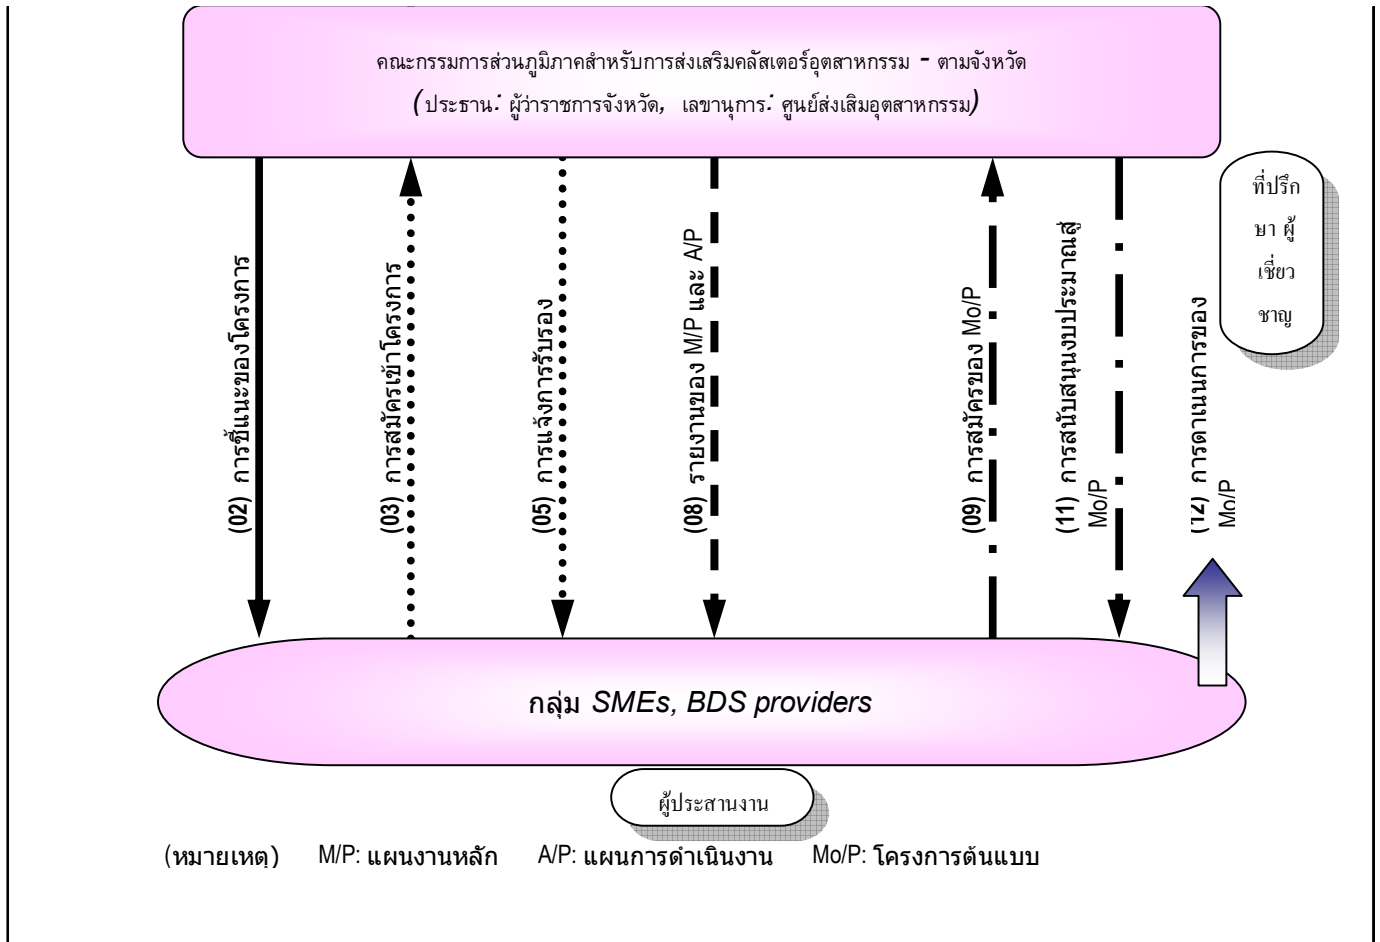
คณะกรรมการส่วนภูมิภาคสำหรับการส่งเสริมคลัสเตอร์อุตสาหกรรม - ตามจังหวัด

(ประธาน: ผู้ว่าราชการจังหวัด, เลขานุการ: ศูนย์ส่งเสริมอุตสาหกรรม)

ที่ปรึกษา ผู้เชี่ยวชาญ

(02) การชี้แนะของโครงการ

(03) การสมัครเข้าโครงการ

(05) การแจ้งการรับรอง

(08) รายงานของ M/P และ A/P

(09) การสมัครของ Mo/P

(11) การสนับสนุนงบประมาณสู่ Mo/P

(12) การดำเนินการของ Mo/P

กลุ่ม SMEs, BDS providers

ผู้ประสานงาน

(หมายเหตุ) M/P: แผนงานหลัก A/P: แผนการดำเนินงาน Mo/P: โครงการต้นแบบ